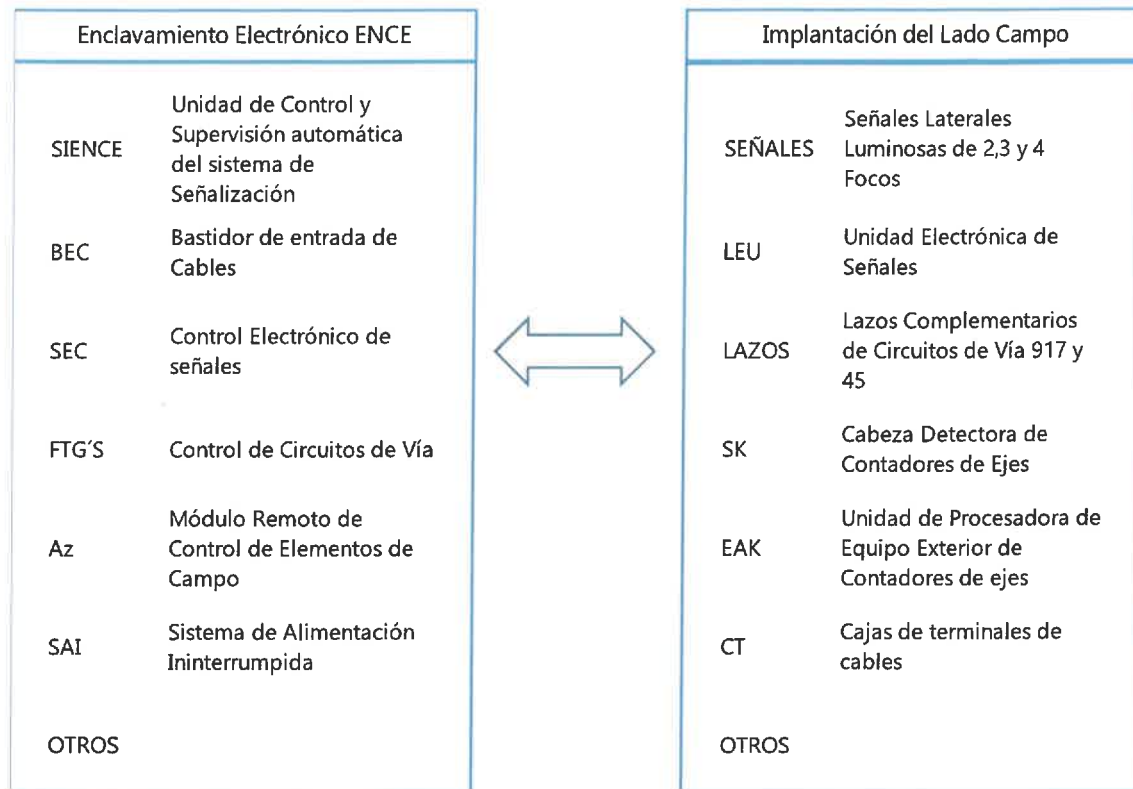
| Enclavamiento Electrónico ENCE | |
|---|---|
| SIENCE | Unidad de Control y Supervisión automática del sistema de Señalización |
| BEC | Bastidor de entrada de Cables |
| SEC | Control Electrónico de señales |
| FTG´S | Control de Circuitos de Vía |
| Az | Módulo Remoto de Control de Elementos de Campo |
| SAI | Sistema de Alimentación Ininterrumpida |
| OTROS | |

| Implantación del Lado Campo | |
|---|---|
| SEÑALES | Señales Laterales Luminosas de 2,3 y 4 Focos |
| LEU | Unidad Electrónica de Señales |
| LAZOS | Lazos Complementarios de Circuitos de Vía 917 y 45 |
| SK | Cabeza Detectora de Contadores de Ejes |
| EAK | Unidad de Procesadora de Equipo Exterior de Contadores de ejes |
| CT | Cajas de terminales de cables |
| OTROS | |